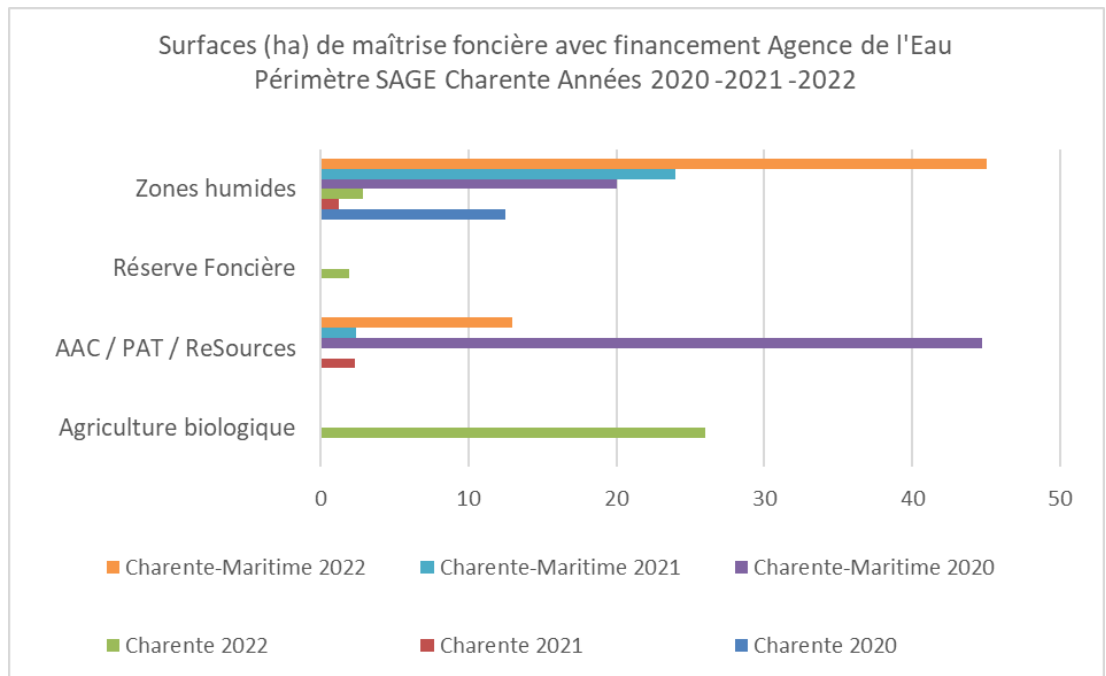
Surfaces (ha) de maîtrise foncière avec financement Agence de l'Eau
Périmètre SAGE Charente Années 2020 -2021 -2022

Zones humides

Réserve Foncière

AAC / PAT / ReSources

Agriculture biologique

0
10
20
30
40
50

Charente-Maritime 2022
Charente-Maritime 2021
Charente-Maritime 2020
Charente 2022
Charente 2021
Charente 2020